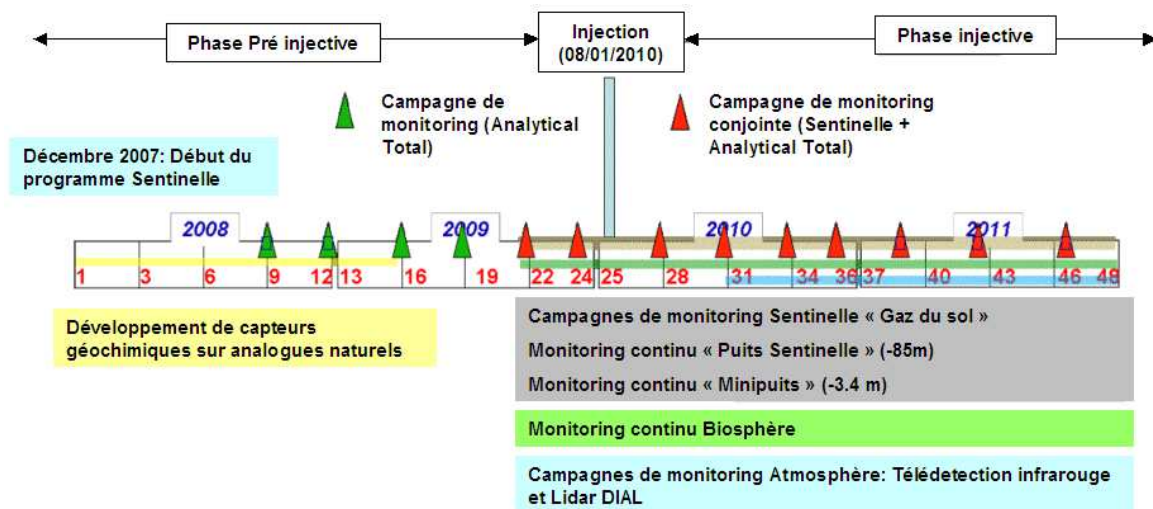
Phase Pré injective

Injection (08/01/2010)

Phase injective

Campagne de monitoring (Analytical Total)

Campagne de monitoring conjointe (Sentinelle + Analytical Total)

Décembre 2007: Début du programme Sentinelle

2008

2009

2010

2011

1 3 6 9 12 13 16 19 22 24 25 28 31 34 36 37 40 43 46 48

Développement de capteurs géochimiques sur analogues naturels

Campagnes de monitoring Sentinelle « Gaz du sol »

Monitoring continu « Puits Sentinelle » (-85m)

Monitoring continu « Minipuits » (-3.4 m)

Monitoring continu Biosphère

Campagnes de monitoring Atmosphère: Télédetection infrarouge et Lidar DIAL